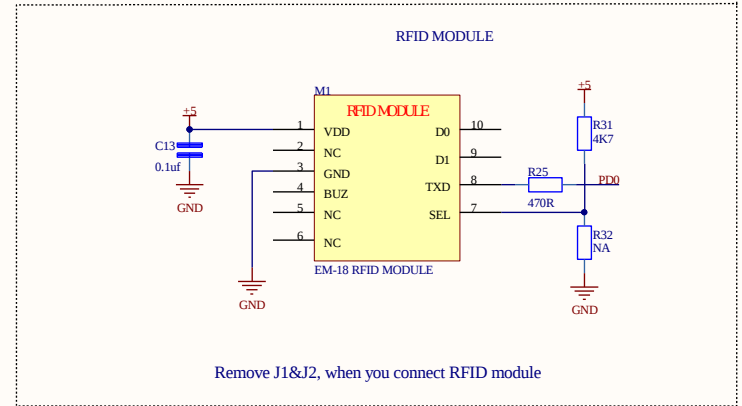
RFID MODULE

+5

C13

0.1uf

GND

M1

RFID MODULE

1 VDD

2 NC

3 GND

4 BUZ

5 NC

6 NC

D0 10

D1 9

TXD 8

SEL 7

EM-18 RFID MODULE

GND

+5

R31
4K7

R25

470R

PD0

R32
NA

GND

Remove J1&J2, when you connect RFID module